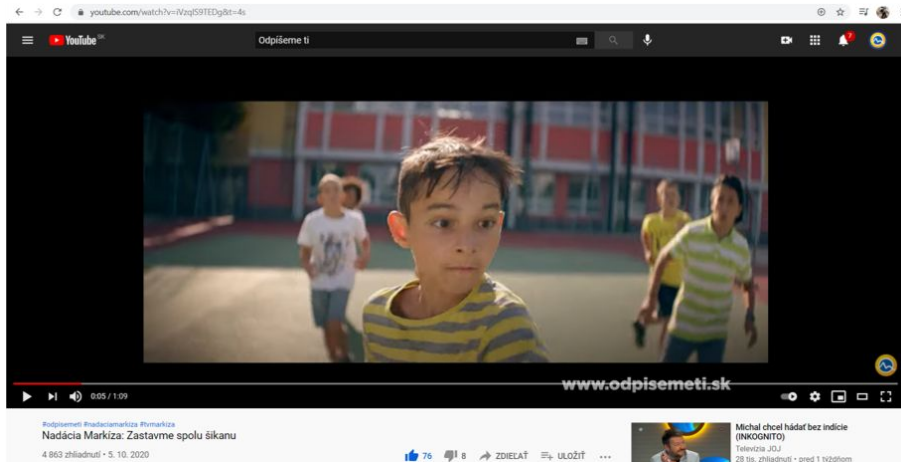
youtube.com/watch?v=iVzqIS9TEDg&t=4s

YouTube SK

Odpíšeme ti

www.odpisemeti.sk

0:05 / 1:09

#odpisemeti #nadaciamarkiza #tvmarkiza

Nadácia Markíza: Zastavme spolu šikanu

4 863 zhliadnutí • 5. 10. 2020

76 8 ZDIEĽAŤ ULOŽIŤ ...

Michal chcel hádať bez indície (INKOGNITO)

Televízia JOJ

28 tis. zhliadnutí • pred 1 týždňom